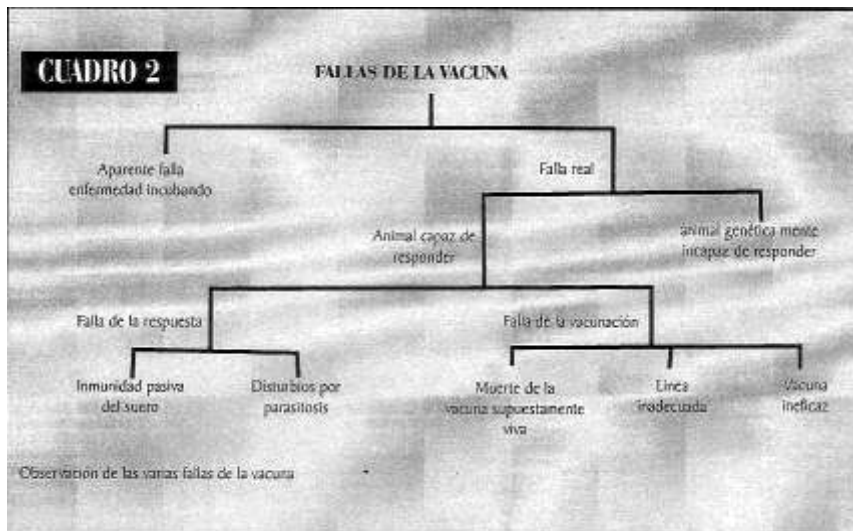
CUADRO 2

FALLAS DE LA VACUNA

Aparente falla enfermedad incubando

Falla real

Animal capaz de responder

animal genética mente incapaz de responder

Falla de la respuesta

Falla de la vacunación

Inmunidad pasiva del suero

Disturbios por parasitosis

Muerte de la vacuna supuestamente viva

Linea inadecuada

Vacuna ineficaz

Observación de las varias fallas de la vacuna